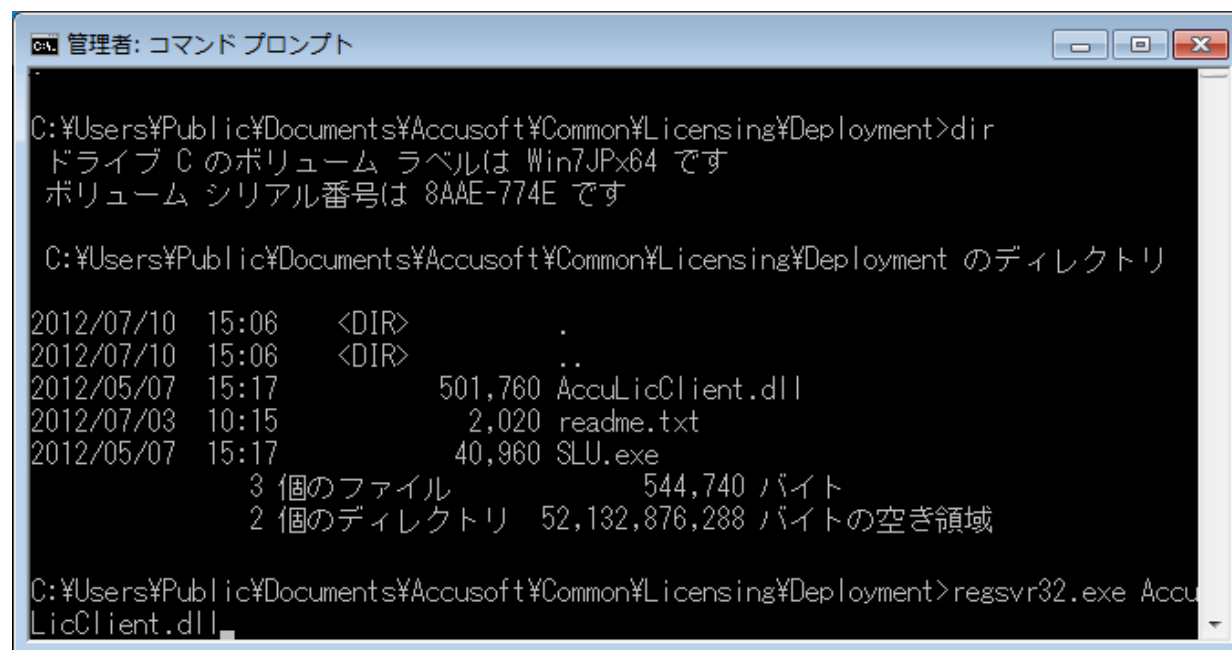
管理者: コマンド プロンプト

C:¥Users¥Public¥Documents¥Accusoft¥Common¥Licensing¥Deployment>dir
ドライブ C のボリューム ラベルは Win7JPx64 です
ボリューム シリアル番号は 8AAE-774E です

C:¥Users¥Public¥Documents¥Accusoft¥Common¥Licensing¥Deployment のディレクトリ

2012/07/10 15:06 <DIR> .
2012/07/10 15:06 <DIR> ..
2012/05/07 15:17 501,760 AccuLicClient.dll
2012/07/03 10:15 2,020 readme.txt
2012/05/07 15:17 40,960 SLU.exe
3 個のファイル 544,740 バイト
2 個のディレクトリ 52,132,876,288 バイトの空き領域

C:¥Users¥Public¥Documents¥Accusoft¥Common¥Licensing¥Deployment>regsvr32.exe AccuLicClient.dll